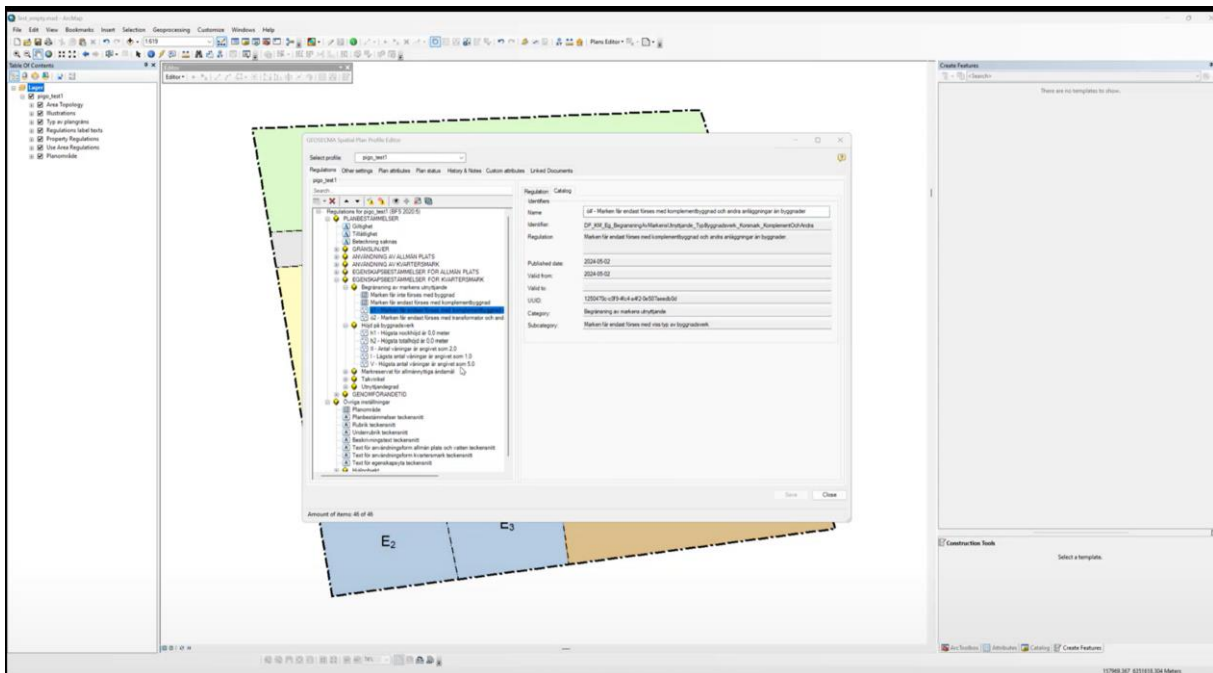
Test_empty.mxd - ArcMap

File Edit View Bookmarks Insert Selection Geoprocessing Customize Windows Help

1:619

Plans Editor

Table Of Contents

Layers
pigo_test1
Area Topology
Illustrations
Typ av plangrans
Regulations label texts
Property Regulations
Use Area Regulations
Planområde

Editor

GEOSECMA Spatial Plan Profile Editor

Select profile: pigo_test1

Regulations Other settings Plan attributes Plan status History & Notes Custom attributes Linked Documents

pigo_test1

Search

Regulations for pigo_test1 (BFS 2020:5)
PLANBESTÄMMELSER
Giltighet
Tillåtlighet
Beteckning saknas
GRÄNSLINJER
ANVÄNDNING AV ALLMÄN PLATS
ANVÄNDNING AV KVARTERSMARK
EGENSKAPSBESTÄMMELSER FÖR ALLMÄN PLATS
EGENSKAPSBESTÄMMELSER FÖR KVARTERSMARK
Begränsning av markens utnyttjande
Marken får inte förses med byggnad
Marken får endast förses med komplementbyggnad
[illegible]
e2 - Marken får endast förses med transformator och andr
Höjd på byggnadsverk
h1 - Högsta nockhöjd är 0.0 meter
h2 - Högsta totalhöjd är 0.0 meter
II - Antal våningar är angivet som 2.0
I - Lägsta antal våningar är angivet som 1.0
V - Högsta antal våningar är angivet som 5.0
Markreservat för allmännyttiga ändamål
Takvinkel
Utnyttjandegrad
GENOMFÖRANDETID
Övriga inställningar
Planområde
Planbestämmelser teckensnitt
Rubrik teckensnitt
Underrubrik teckensnitt
Beskrivningstext teckensnitt
Text för användningsform allmän plats och vatten teckensnitt
Text för användningsform kvartersmark teckensnitt
Text för egenskapsyta teckensnitt
Hållbarhet

Regulation Catalog

Identifiers

| Name | e4 - Marken får endast förses med komplementbyggnad och andra anläggningar än byggnader |
|---|---|
| Identifier | DP_KM_Eg_BegransningAvMarkensUtnyttjande_TypByggnadsverk_Kvinmark_KomplementOchAndra |
| Regulation | Marken får endast förses med komplementbyggnad och andra anläggningar än byggnader. |
| Published date | 2024-05-02 |
| Valid from | 2024-05-02 |
| Valid to | |
| UUID | 1250475c-c3f3-4fc4-a4f2-0e5075aec8c0d |
| Category | Begränsning av markens utnyttjande |
| Subcategory | Marken får endast förses med viss typ av byggnadsverk |

Save Close

Amount of items: 46 of 46

E2 E3

Create Features

<Search>

There are no templates to show.

Construction Tools

Select a template.

ArcToolbox Attributes Catalog Create Features

157968.367 6331615.304 Meters